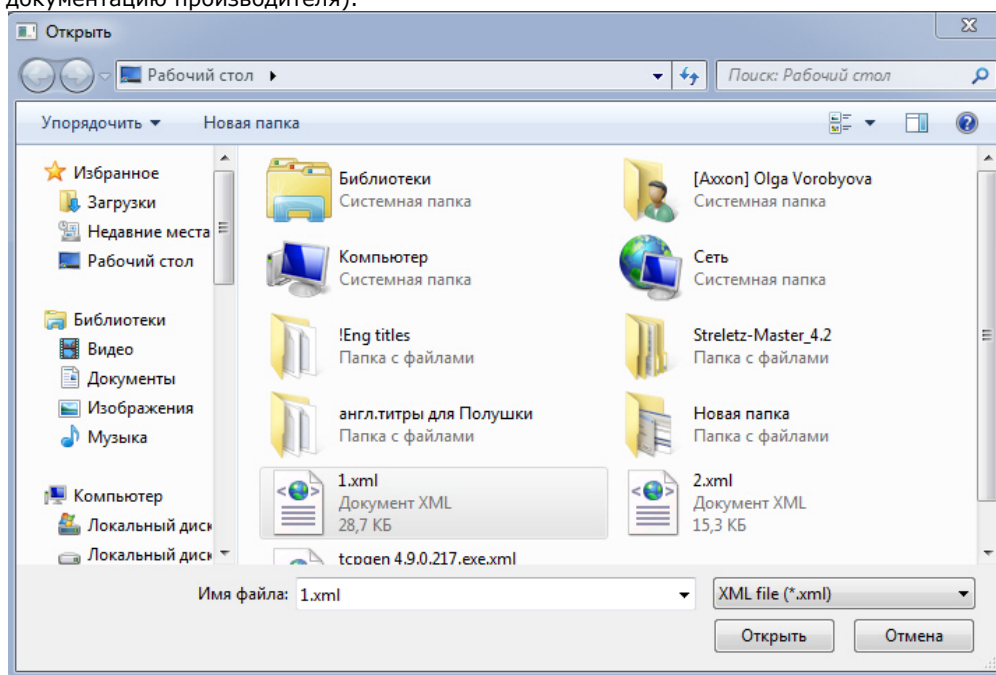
документацию производителя).

Открыть

Рабочий стол ▸

Поиск: Рабочий стол

Упорядочить ▾ Новая папка

Избранное
Загрузки
Недавние места
Рабочий стол

Библиотеки
Видео
Документы
Изображения
Музыка

Компьютер
Локальный диск
Локальный диск

Библиотеки
Системная папка

[Axxon] Olga Vorobyova
Системная папка

Компьютер
Системная папка

Сеть
Системная папка

!Eng titles
Папка с файлами

Streletz-Master_4.2
Папка с файлами

англ.титры для Полушки
Папка с файлами

Новая папка
Папка с файлами

1.xml
Документ XML
28,7 КБ

2.xml
Документ XML
15,3 КБ

tcpgen 4.9.0.217.exe.xml

Имя файла: 1.xml

XML file (*.xml)

Открыть Отмена